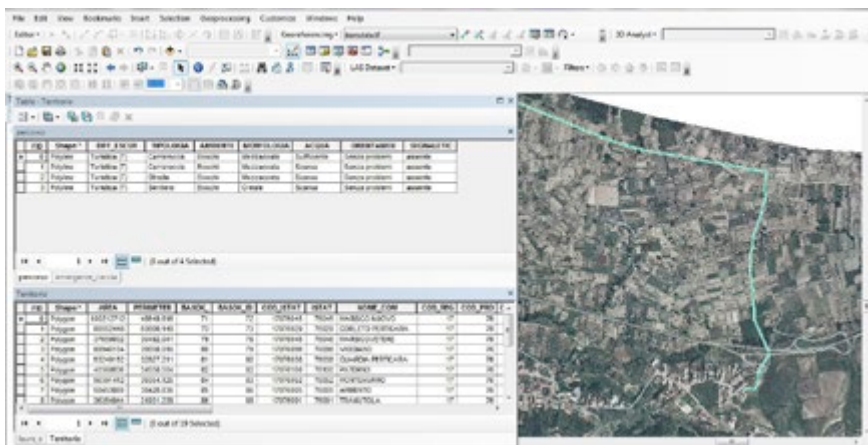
File Edit View Bookmarks Insert Selection Geoprocessing Customize Windows Help

Editor▾ Georeferencing▾ 3D Analyst▾

LAS Dataset▾ Filters▾

Table - Territorio

percorsi

| FID | Shape * | ENT_ESCUR | TIPOLOGIA | AMBIENTE | MORFOLOGIA | ACQUA | ORIENTAMEN | SEGNALETIC |
|---|---|---|---|---|---|---|---|---|
| 0 | Polyline | Turistica (T) | Carrareccia | Bosco | Mezzacosta | Sufficiente | Senza problemi | assente |
| 1 | Polyline | Turistica (T) | Carrareccia | Bosco | Mezzacosta | Scarsa | Senza problemi | assente |
| 2 | Polyline | Turistica (T) | Strada | Bosco | Mezzacosta | Scarsa | Senza problemi | assente |
| 3 | Polyline | Turistica (T) | Sentiero | Bosco | Crinale | Scarsa | Senza problemi | assente |

(0 out of 4 Selected)

percorsi emergenze_naturali

Territorio

| FID | Shape * | AREA | PERIMETER | BASIDI_ | BASIDI_ID | COD_ISTAT | ISTAT | NOME_COM | COD_REG | COD_PRO |
|---|---|---|---|---|---|---|---|---|---|---|
| 0 | Polygon | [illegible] | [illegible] | 71 | 72 | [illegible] | 78049 | MASSICCO NUOVO | 17 | 78 |
| 1 | Polygon | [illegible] | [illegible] | 73 | 73 | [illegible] | 78059 | CORIGLIANO ROSSANO | 17 | 78 |
| 2 | Polygon | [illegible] | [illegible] | 79 | 78 | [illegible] | 78046 | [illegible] | 17 | 78 |
| 3 | Polygon | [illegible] | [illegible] | 81 | 79 | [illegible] | 78000 | VACCARIZZO | 17 | 78 |
| 4 | Polygon | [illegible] | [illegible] | 82 | 80 | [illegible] | 78058 | GUARDIA PIEMONTESE | 17 | 78 |
| 5 | Polygon | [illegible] | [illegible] | 82 | 81 | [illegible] | 78100 | PATERNO | 17 | 78 |
| 6 | Polygon | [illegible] | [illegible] | 84 | 82 | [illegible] | 78082 | MONTEGIORDANO | 17 | 78 |
| 7 | Polygon | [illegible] | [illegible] | 85 | 84 | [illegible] | 78080 | AMBERTO | 17 | 78 |
| 8 | Polygon | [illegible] | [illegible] | 88 | 85 | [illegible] | 78081 | TRANSITOLA | 17 | 78 |

(0 out of 19 Selected)

fiumi_e Territorio